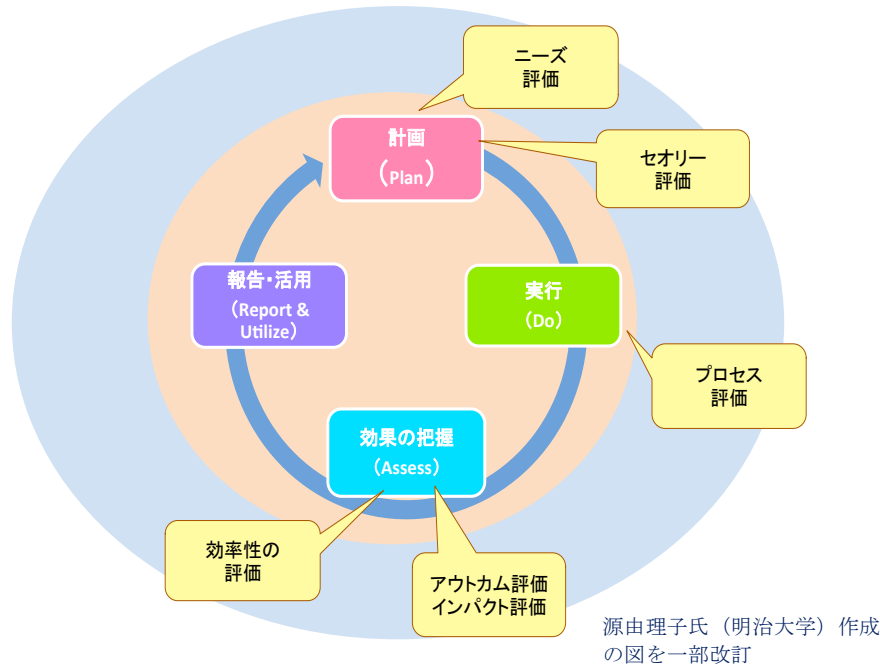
ニーズ
評価

計画
（Plan）

セオリー
評価

報告・活用
（Report & Utilize）

実行
（Do）

プロセス
評価

効果の把握
（Assess）

効率性の
評価

アウトカム評価
インパクト評価

源由理子氏（明治大学）作成の図を一部改訂